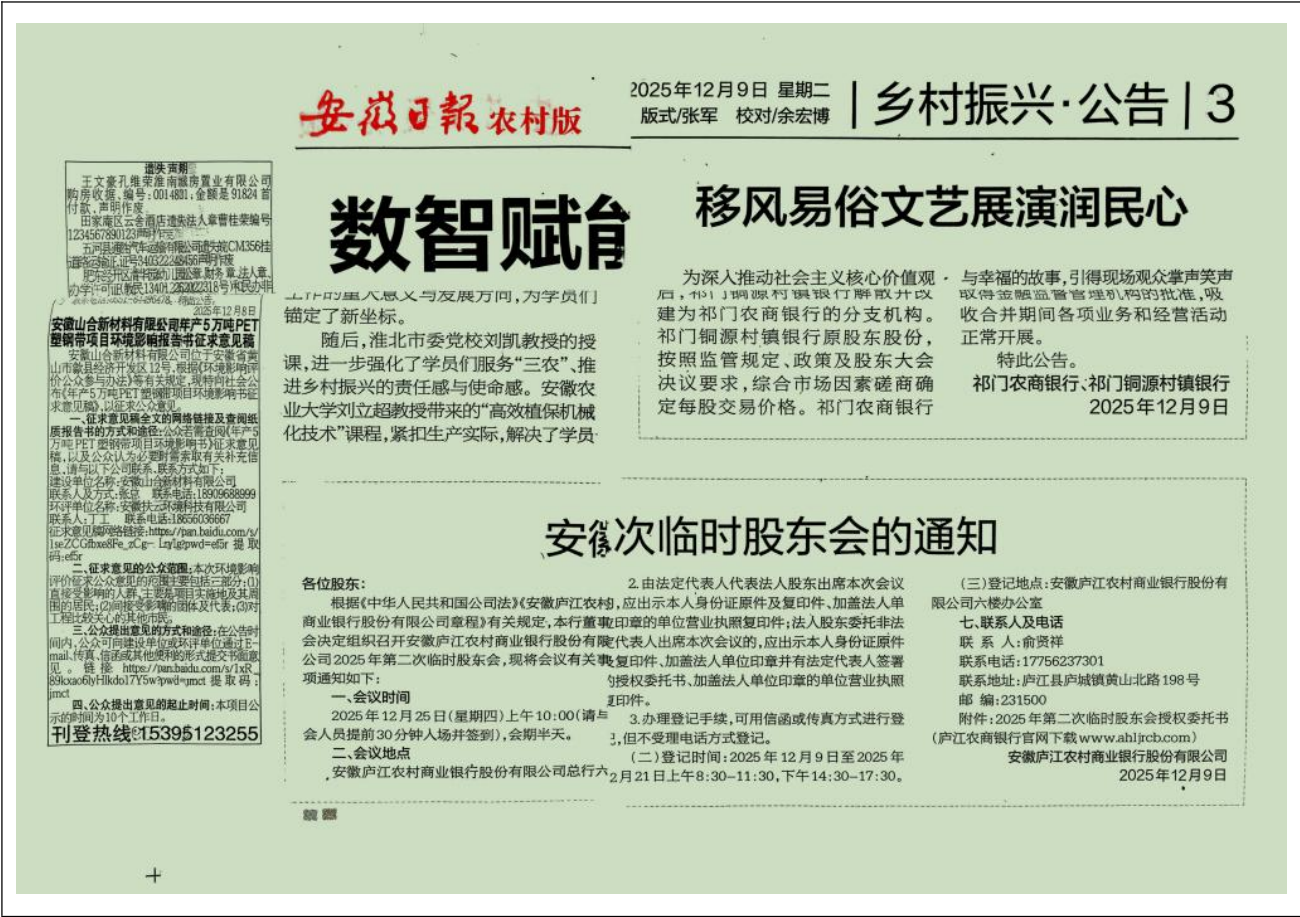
安徽日報 农村版

2025年12月9日 星期二
版式/张军 校对/余宏博

乡村振兴·公告 | 3

遗失声明
王文豪孔维荣淮南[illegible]置业有限公司购房收据，编号：0014801；金额是91824首付款，声明作废。
田家庵区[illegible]酒店遗失法人章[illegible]编号1234567890123声明作废。
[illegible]
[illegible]

2025年12月8日

安徽山合新材料有限公司年产5万吨PET塑钢带项目环境影响报告书征求意见稿
安徽山合新材料有限公司位于安徽省黄山市歙县经济开发区12号。根据《环境影响评价公众参与办法》等有关规定，现将向社会公布《年产5万吨PET塑钢带项目环境影响报告书征求意见稿》，以征求公众意见。
一、征求意见稿全文的网络链接及查阅纸质报告书的方式和途径：公众若需查阅《年产5万吨PET塑钢带项目环境影响报告书》征求意见稿，以及公众认为必要时需索取有关补充信息，请与以下公司联系。联系方式如下：
建设单位名称：安徽山合新材料有限公司
联系人及方式：张总 联系电话：18909688999
环评单位名称：安徽扶云环境科技有限公司
联系人：丁工 联系电话：18656036667
征求意见稿网络链接：https://pan.baidu.com/s/1seZCGfbxe8Fe_zCg-Lzylg?pwd=ef5r 提取码：ef5r
二、征求意见的公众范围：本次环境影响评价征求公众意见的范围主要包括三部分：(1)直接受影响的人群，主要是项目实施地及其周围的居民；(2)间接受影响的团体及代表；(3)对工程比较关心的其他市民。
三、公众提出意见的方式和途径：在公告时间内，公众可向建设单位或环评单位通过E-mail、传真、信函或其他便利的形式提交书面意见。链接 https://pan.baidu.com/s/1xR89kxao6lyHlkdo17Y5w?pwd=jmct 提取码：jmct
四、公众提出意见的起止时间：本项目公示的时间为10个工作日。

刊登热线：15395123255

数智赋能

工作的重大意义与发展方向，为学员们锚定了新坐标。
随后，淮北市委党校刘凯教授的授课，进一步强化了学员们服务"三农"、推进乡村振兴的责任感与使命感。安徽农业大学刘立超教授带来的"高效植保机械化技术"课程，紧扣生产实际，解决了学员

移风易俗文艺展演润民心

为深入推动社会主义核心价值观 · 与幸福的故事，引得现场观众掌声笑声

后，祁门铜源村镇银行解散并改建为祁门农商银行的分支机构。祁门铜源村镇银行原股东股份，按照监管规定、政策及股东大会决议要求，综合市场因素磋商确定每股交易价格。祁门农商银行取得金融监管管理机构的批准，吸收合并期间各项业务和经营活动正常开展。
特此公告。
祁门农商银行、祁门铜源村镇银行
2025年12月9日

安徽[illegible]次临时股东会的通知

各位股东：
根据《中华人民共和国公司法》《安徽庐江农村商业银行股份有限公司章程》有关规定，本行董事会决定组织召开安徽庐江农村商业银行股份有限公司2025年第二次临时股东会，现将会议有关事项通知如下：
一、会议时间
2025年12月25日(星期四)上午10:00(请与会人员提前30分钟入场并签到)，会期半天。
二、会议地点
安徽庐江农村商业银行股份有限公司总行六

2.由法定代表人代表法人股东出席本次会议的，应出示本人身份证原件及复印件、加盖法人单位印章的单位营业执照复印件；法人股东委托非法定代表人出席本次会议的，应出示本人身份证原件及复印件、加盖法人单位印章并有法定代表人签署的授权委托书、加盖法人单位印章的单位营业执照复印件。
3.办理登记手续，可用信函或传真方式进行登记，但不受理电话方式登记。
(二)登记时间：2025年12月9日至2025年12月21日上午8:30—11:30，下午14:30—17:30。

(三)登记地点：安徽庐江农村商业银行股份有限公司六楼办公室
七、联系人及电话
联 系 人：俞贤祥
联系电话：17756237301
联系地址：庐江县庐城镇黄山北路198号
邮 编：231500
附件：2025年第二次临时股东会授权委托书(庐江农商银行官网下载www.ahljrcb.com)
安徽庐江农村商业银行股份有限公司
2025年12月9日